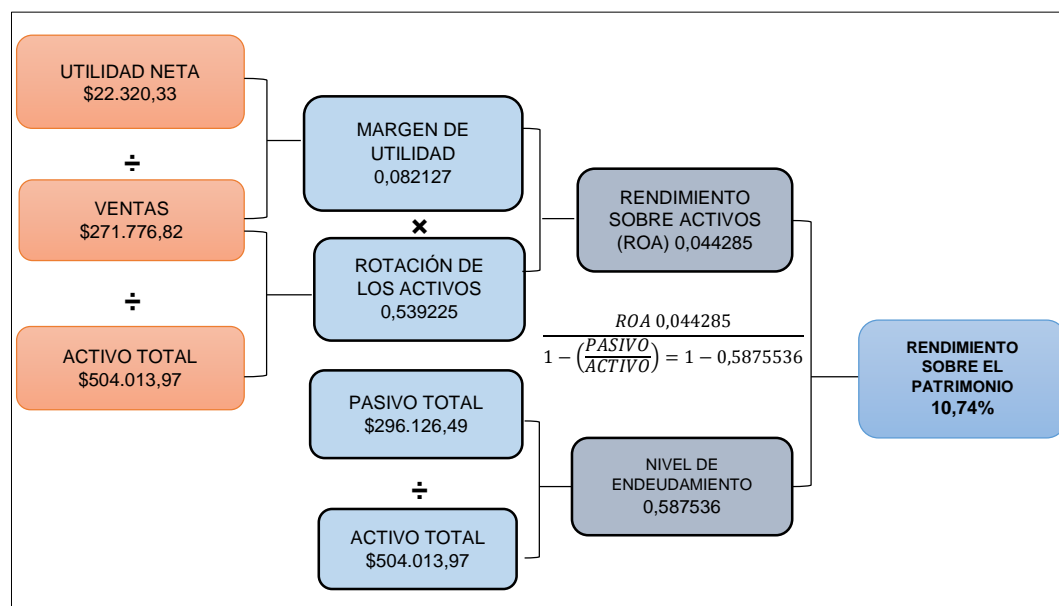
UTILIDAD NETA
\$22.320,33

÷

VENTAS
\$271.776,82

÷

ACTIVO TOTAL
\$504.013,97

MARGEN DE UTILIDAD
0,082127

×

ROTACIÓN DE LOS ACTIVOS
0,539225

PASIVO TOTAL
\$296.126,49

÷

ACTIVO TOTAL
\$504.013,97

RENDIMIENTO SOBRE ACTIVOS (ROA) 0,044285

$\frac{ROA\ 0{,}044285}{1-\left(\frac{PASIVO}{ACTIVO}\right)=1-0{,}5875536}$

NIVEL DE ENDEUDAMIENTO
0,587536

RENDIMIENTO SOBRE EL PATRIMONIO
10,74%